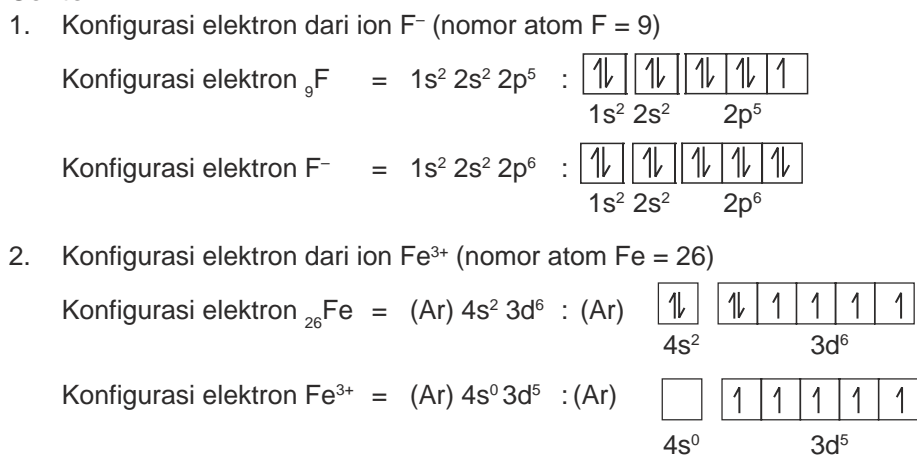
1. Konfigurasi elektron dari ion $F^-$ (nomor atom F = 9)

Konfigurasi elektron $_9F$ = $1s^2\ 2s^2\ 2p^5$ : ⇅ ⇅ ⇅ ⇅ ↿
$1s^2$ $2s^2$ $2p^5$

Konfigurasi elektron $F^-$ = $1s^2\ 2s^2\ 2p^6$ : ⇅ ⇅ ⇅ ⇅ ⇅
$1s^2$ $2s^2$ $2p^6$

2. Konfigurasi elektron dari ion $Fe^{3+}$ (nomor atom Fe = 26)

Konfigurasi elektron $_{26}Fe$ = (Ar) $4s^2\ 3d^6$ : (Ar) ⇅ ⇅ ↿ ↿ ↿ ↿
$4s^2$ $3d^6$

Konfigurasi elektron $Fe^{3+}$ = (Ar) $4s^0\ 3d^5$ : (Ar) ↿ ↿ ↿ ↿ ↿
$4s^0$ $3d^5$